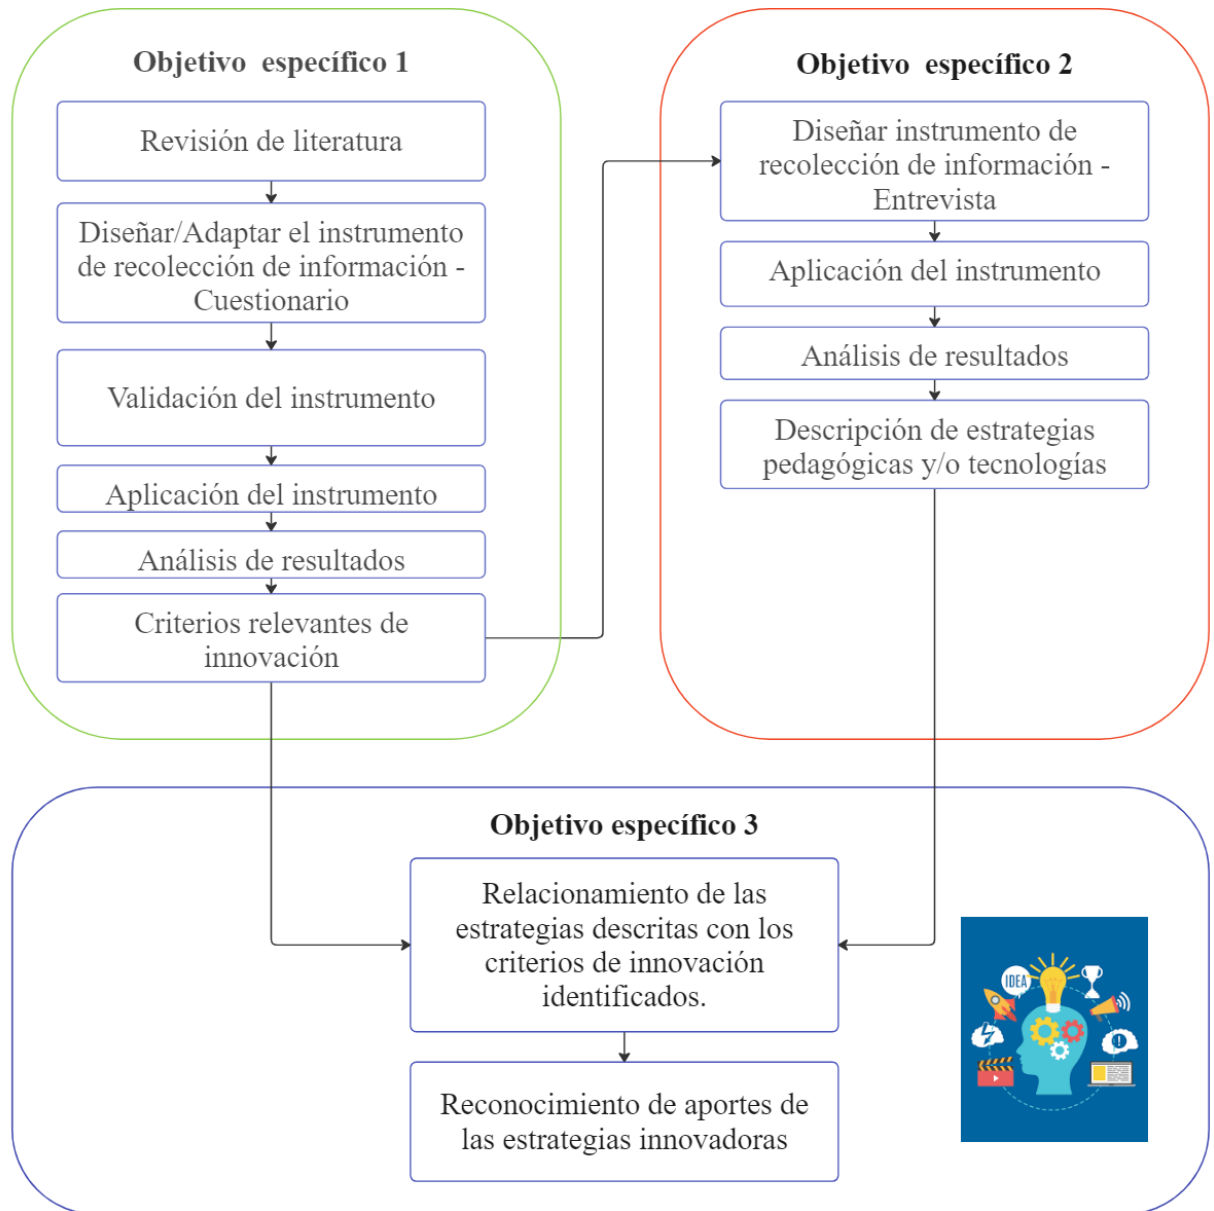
Objetivo específico 1

Revisión de literatura

Diseñar/Adaptar el instrumento de recolección de información - Cuestionario

Validación del instrumento

Aplicación del instrumento

Análisis de resultados

Criterios relevantes de innovación

Objetivo específico 2

Diseñar instrumento de recolección de información - Entrevista

Aplicación del instrumento

Análisis de resultados

Descripción de estrategias pedagógicas y/o tecnologías

Objetivo específico 3

Relacionamiento de las estrategias descritas con los criterios de innovación identificados.

Reconocimiento de aportes de las estrategias innovadoras

IDEA